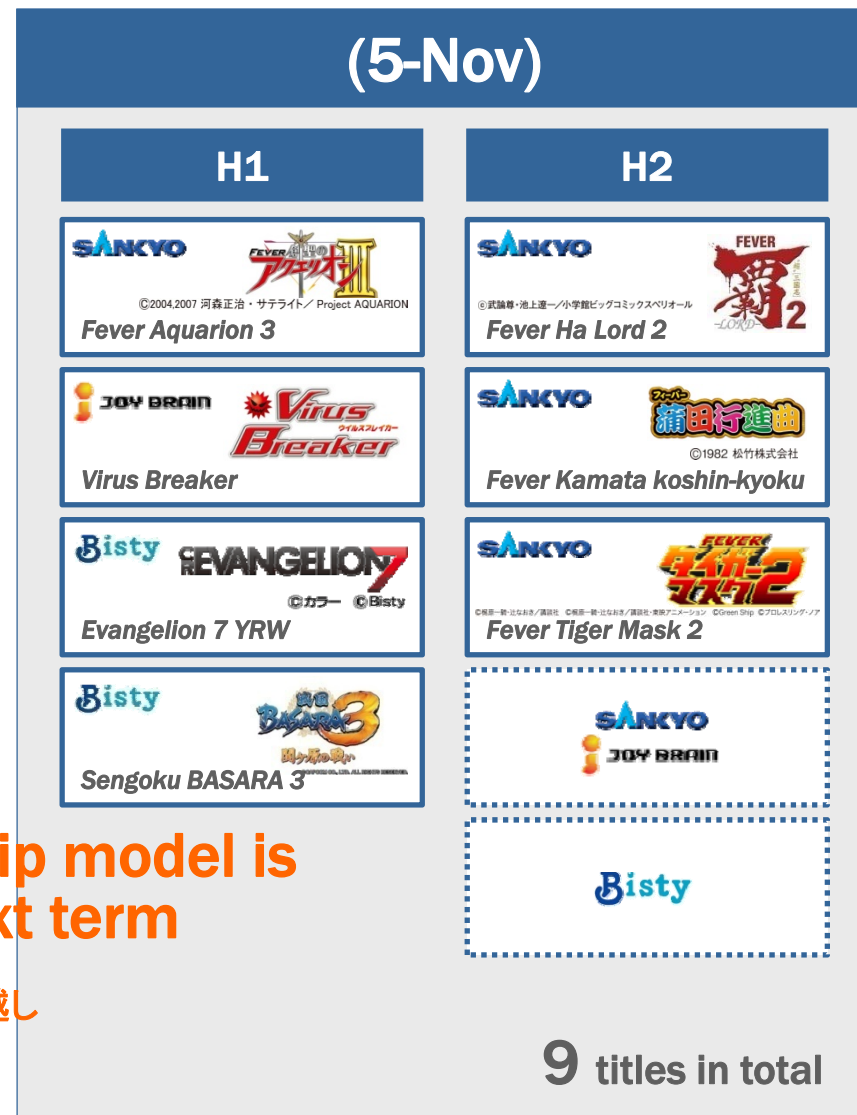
(5-Nov)

H1

SANKYO
FEVER 創聖のアクエリオンIII
©2004,2007 河森正治・サテライト／Project AQUARION
Fever Aquarion 3

JOY BRAIN
Virus Breaker ウイルスブレイカー
Virus Breaker

Bisty
CR EVANGELION 7
©カラー ©Bisty
Evangelion 7 YRW

Bisty
戦国BASARA3 関ヶ原の戦い
Sengoku BASARA 3

H2

SANKYO
FEVER 覇 LORD 2
©武論尊・池上遼一／小学館ビッグコミックスペリオール
Fever Ha Lord 2

SANKYO
フィーバー 蒲田行進曲
©1982 松竹株式会社
Fever Kamata koshin-kyoku

SANKYO
FEVER タイガーマスク2
©梶原一騎・辻なおき／講談社 ©梶原一騎・辻なおき／講談社・東映アニメーション ©Green Ship ©プロレスリング・ノア
Fever Tiger Mask 2

SANKYO
JOY BRAIN

Bisty

ip model is
xt term

越し

9 titles in total